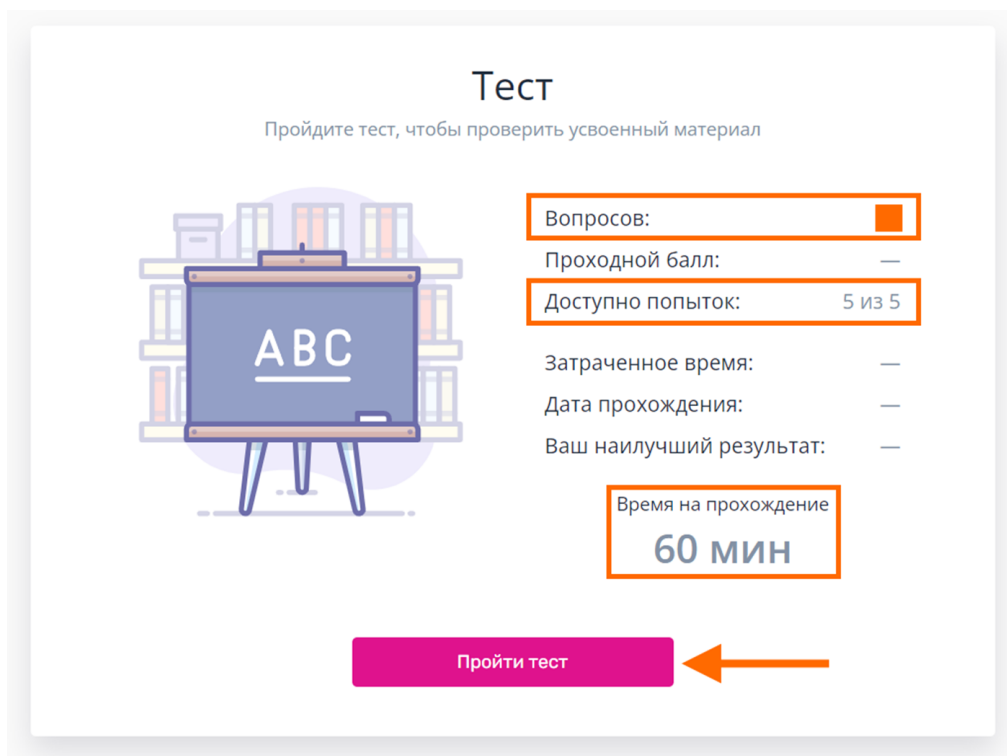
Тест

Пройдите тест, чтобы проверить усвоенный материал

ABC

Вопросов: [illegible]

Проходной балл: —

Доступно попыток: 5 из 5

Затраченное время: —

Дата прохождения: —

Ваш наилучший результат: —

Время на прохождение
60 мин

Пройти тест